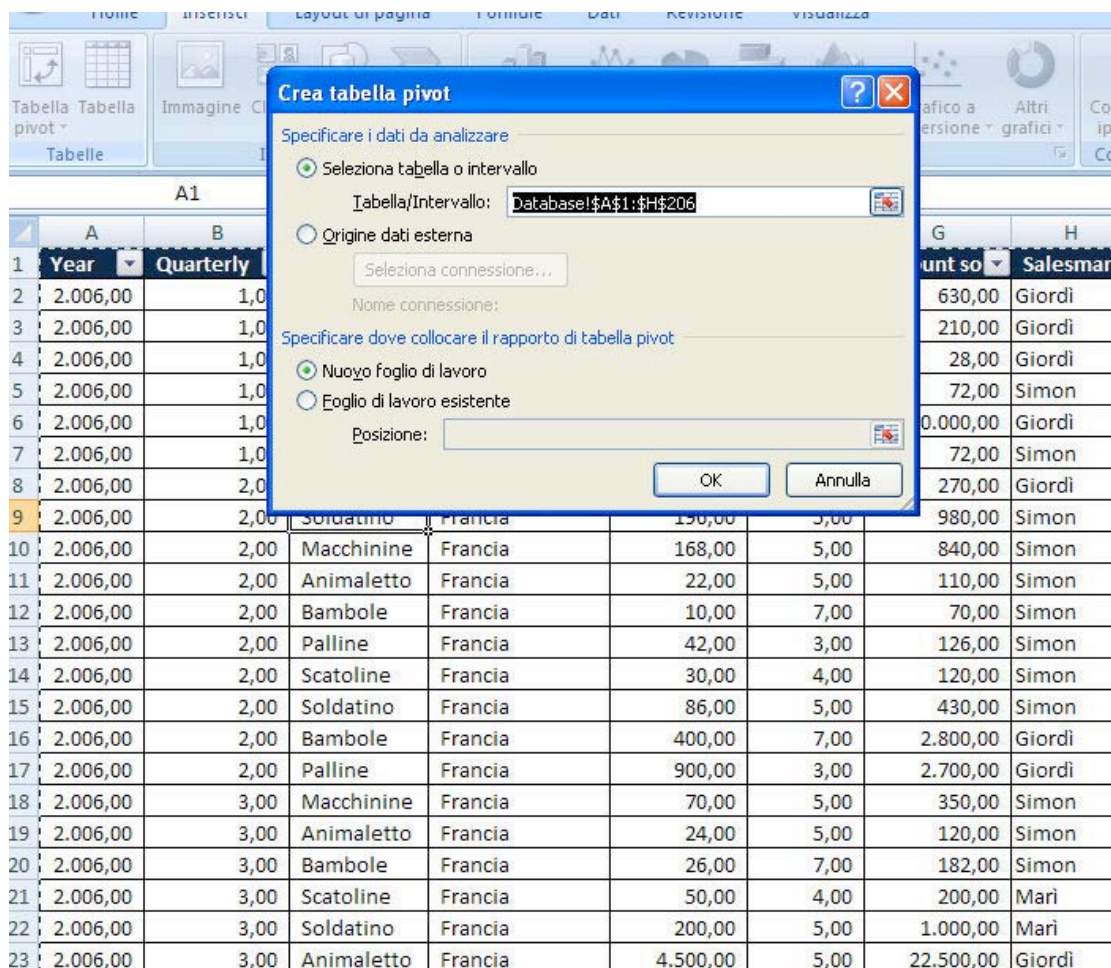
Home | Inserisci | Layout di pagina | Formule | Dati | Revisione | Visualizza

Tabella pivot | Tabella | Immagine | Cl

Tabelle

afico a ersione | Altri grafici | Co ip | Co

A1

Crea tabella pivot

Specificare i dati da analizzare

Seleziona tabella o intervallo

Tabella/Intervallo: Database!$A$1:$H$206

Origine dati esterna

Seleziona connessione...

Nome connessione:

Specificare dove collocare il rapporto di tabella pivot

Nuovo foglio di lavoro

Foglio di lavoro esistente

Posizione:

OK | Annulla

| | A | B | C | D | E | F | G | H |
|---|---|---|---|---|---|---|---|---|
| 1 | Year | Quarterly | | | | | unt so | Salesman |
| 2 | 2.006,00 | 1,0 | | | | | 630,00 | Giordì |
| 3 | 2.006,00 | 1,0 | | | | | 210,00 | Giordì |
| 4 | 2.006,00 | 1,0 | | | | | 28,00 | Giordì |
| 5 | 2.006,00 | 1,0 | | | | | 72,00 | Simon |
| 6 | 2.006,00 | 1,0 | | | | | 0.000,00 | Giordì |
| 7 | 2.006,00 | 1,0 | | | | | 72,00 | Simon |
| 8 | 2.006,00 | 2,0 | | | | | 270,00 | Giordì |
| 9 | 2.006,00 | 2,00 | Soldatino | Francia | 196,00 | 5,00 | 980,00 | Simon |
| 10 | 2.006,00 | 2,00 | Macchinine | Francia | 168,00 | 5,00 | 840,00 | Simon |
| 11 | 2.006,00 | 2,00 | Animaletto | Francia | 22,00 | 5,00 | 110,00 | Simon |
| 12 | 2.006,00 | 2,00 | Bambole | Francia | 10,00 | 7,00 | 70,00 | Simon |
| 13 | 2.006,00 | 2,00 | Palline | Francia | 42,00 | 3,00 | 126,00 | Simon |
| 14 | 2.006,00 | 2,00 | Scatoline | Francia | 30,00 | 4,00 | 120,00 | Simon |
| 15 | 2.006,00 | 2,00 | Soldatino | Francia | 86,00 | 5,00 | 430,00 | Simon |
| 16 | 2.006,00 | 2,00 | Bambole | Francia | 400,00 | 7,00 | 2.800,00 | Giordì |
| 17 | 2.006,00 | 2,00 | Palline | Francia | 900,00 | 3,00 | 2.700,00 | Giordì |
| 18 | 2.006,00 | 3,00 | Macchinine | Francia | 70,00 | 5,00 | 350,00 | Simon |
| 19 | 2.006,00 | 3,00 | Animaletto | Francia | 24,00 | 5,00 | 120,00 | Simon |
| 20 | 2.006,00 | 3,00 | Bambole | Francia | 26,00 | 7,00 | 182,00 | Simon |
| 21 | 2.006,00 | 3,00 | Scatoline | Francia | 50,00 | 4,00 | 200,00 | Marì |
| 22 | 2.006,00 | 3,00 | Soldatino | Francia | 200,00 | 5,00 | 1.000,00 | Marì |
| 23 | 2.006,00 | 3,00 | Animaletto | Francia | 4.500,00 | 5,00 | 22.500,00 | Giordì |